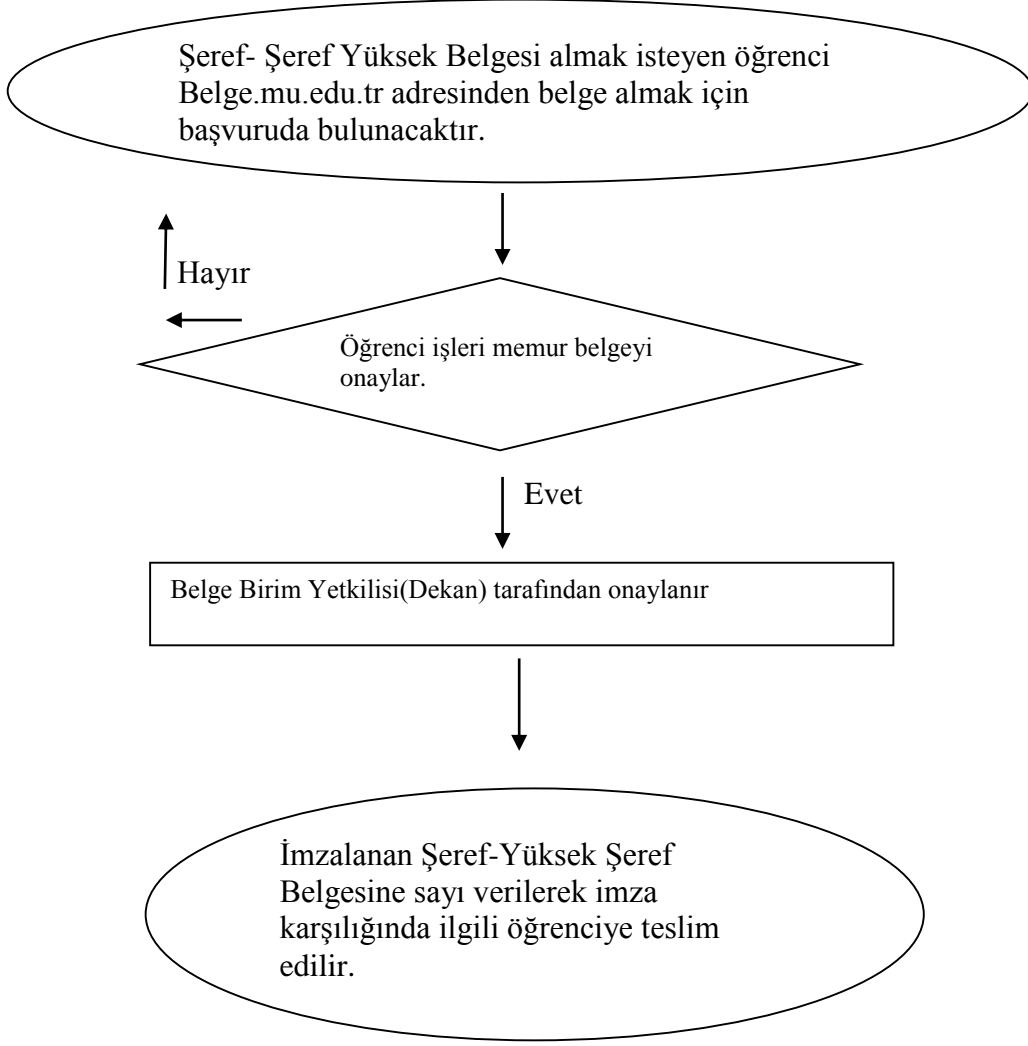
Şeref- Şeref Yüksek Belgesi almak isteyen öğrenci Belge.mu.edu.tr adresinden belge almak için başvuruda bulunacaktır.

Hayır

Öğrenci işleri memur belgeyi onaylar.

Evet

Belge Birim Yetkilisi(Dekan) tarafından onaylanır

İmzalanan Şeref-Yüksek Şeref Belgesine sayı verilerek imza karşılığında ilgili öğrenciye teslim edilir.